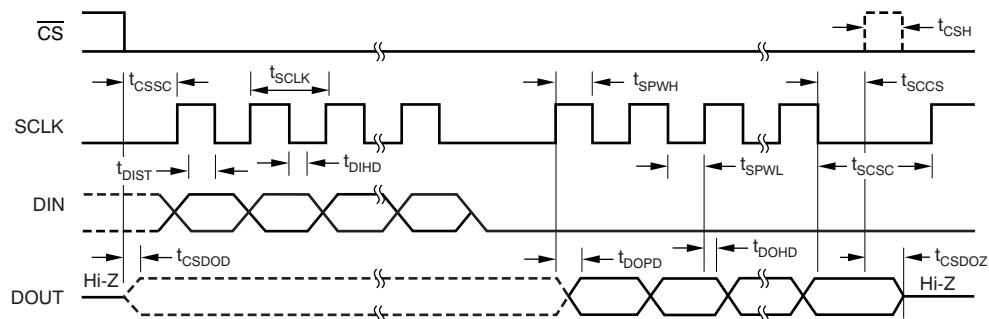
$\overline{CS}$

$t_{CSH}$

$t_{CSSC}$

$t_{SCLK}$

$t_{SPWH}$

$t_{SCCS}$

SCLK

$t_{DIST}$

$t_{DIHD}$

$t_{SPWL}$

$t_{SCSC}$

DIN

$t_{CSDOD}$

$t_{DOPD}$

$t_{DOHD}$

$t_{CSDOZ}$

Hi-Z

DOUT

Hi-Z